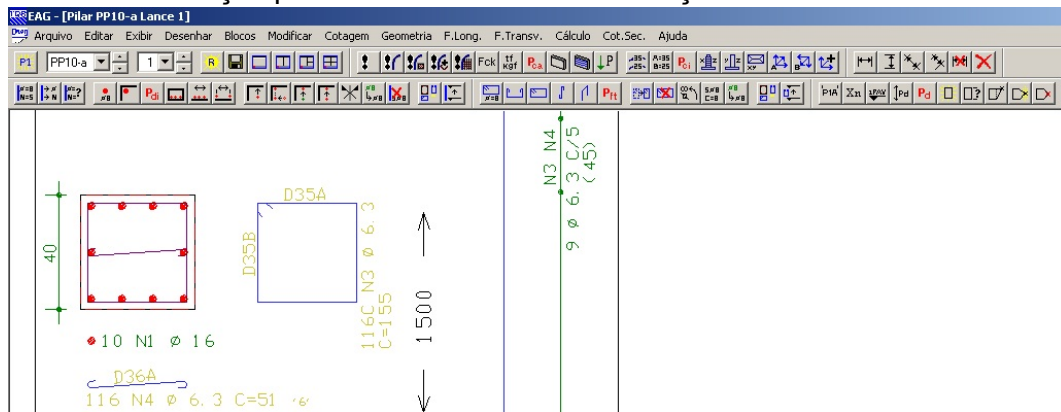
EAG - [Pilar PP10-a Lance 1]

Arquivo Editar Exibir Desenhar Blocos Modificar Cotagem Geometria F.Long. F.Transv. Cálculo Cot.Sec. Ajuda

P1 PP10-a 1 R Fck

40

●10 N1 ø 16

D35A

D35B

116C N3 ø 6.3 C=155

1500

D36A

116 N4 ø 6.3 C=51

N3 N4 9 ø 6.3 C/5 (45)